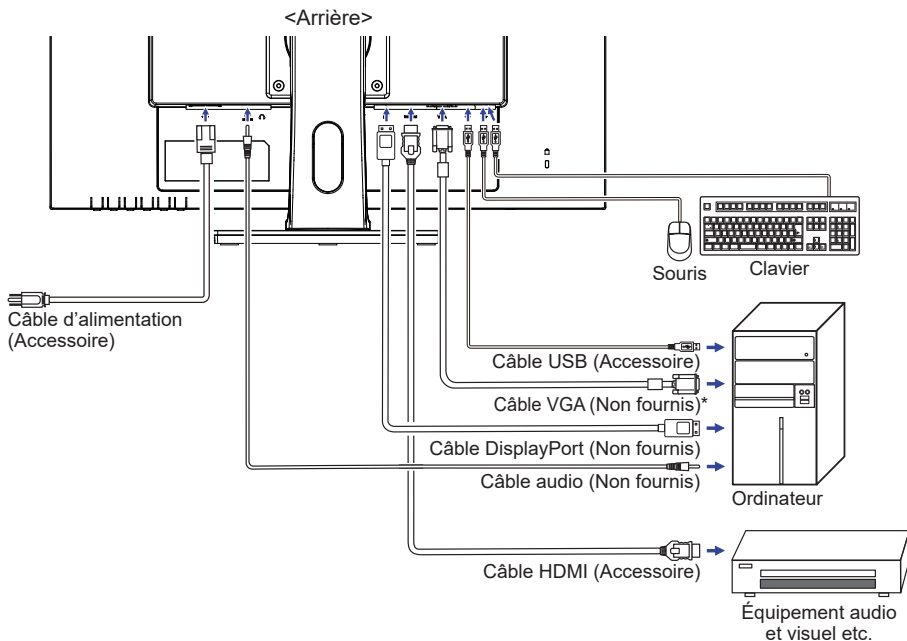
<Arrière>

Souris

Clavier

Câble d'alimentation (Accessoire)

Câble USB (Accessoire)

Câble VGA (Non fournis)*

Câble DisplayPort (Non fournis)

Câble audio (Non fournis)

Ordinateur

Câble HDMI (Accessoire)

Équipement audio et visuel etc.